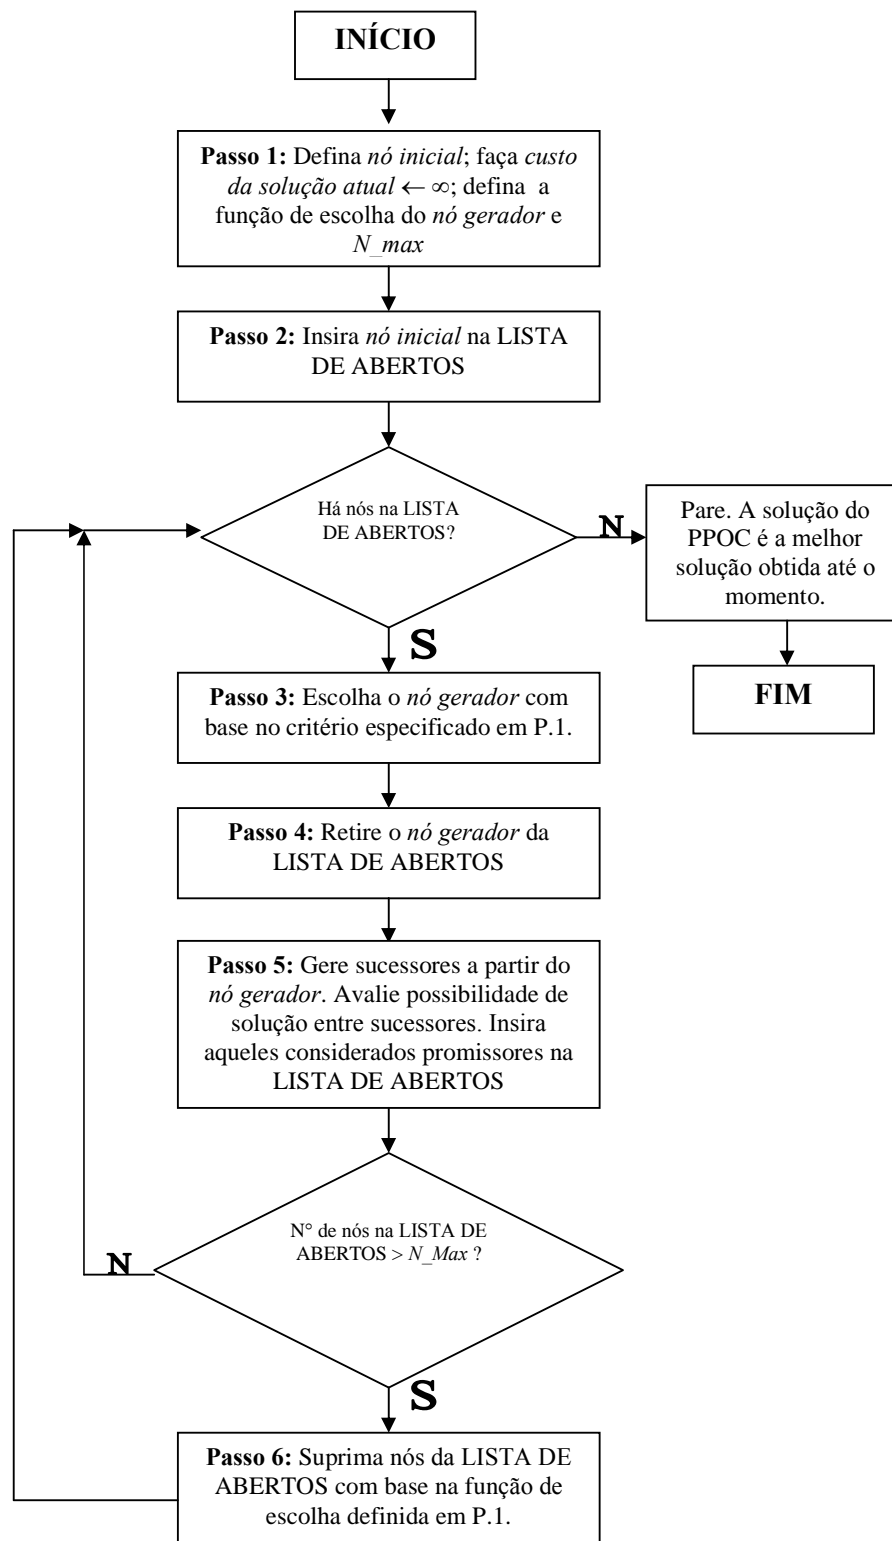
INÍCIO

**Passo 1:** Defina *nó inicial*; faça *custo da solução atual* $\leftarrow \infty$; defina a função de escolha do *nó gerador* e *N_max*

**Passo 2:** Insira *nó inicial* na LISTA DE ABERTOS

Há nós na LISTA DE ABERTOS?

N

Pare. A solução do PPOC é a melhor solução obtida até o momento.

FIM

S

**Passo 3:** Escolha o *nó gerador* com base no critério especificado em P.1.

**Passo 4:** Retire o *nó gerador* da LISTA DE ABERTOS

**Passo 5:** Gere sucessores a partir do *nó gerador*. Avalie possibilidade de solução entre sucessores. Insira aqueles considerados promissores na LISTA DE ABERTOS

N° de nós na LISTA DE ABERTOS > *N_Max* ?

N

S

**Passo 6:** Suprima nós da LISTA DE ABERTOS com base na função de escolha definida em P.1.